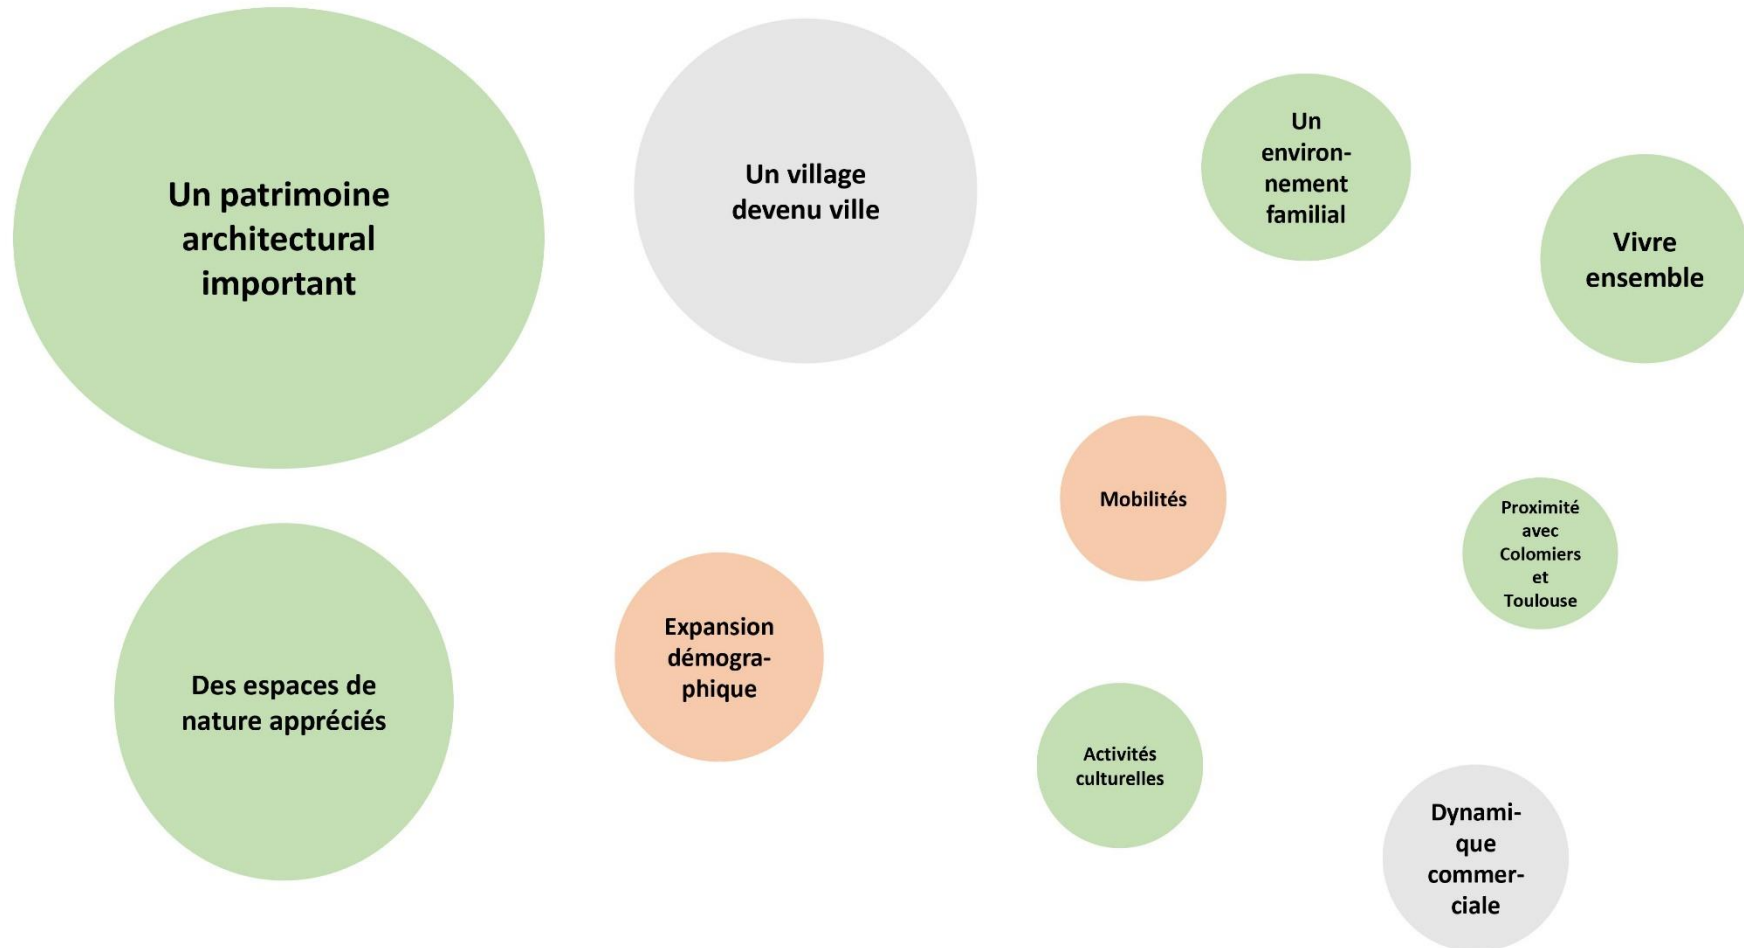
Un patrimoine architectural important

Un village devenu ville

Un environnement familial

Vivre ensemble

Mobilités

Proximité avec Colomiers et Toulouse

Des espaces de nature appréciés

Expansion démographique

Activités culturelles

Dynamique commerciale